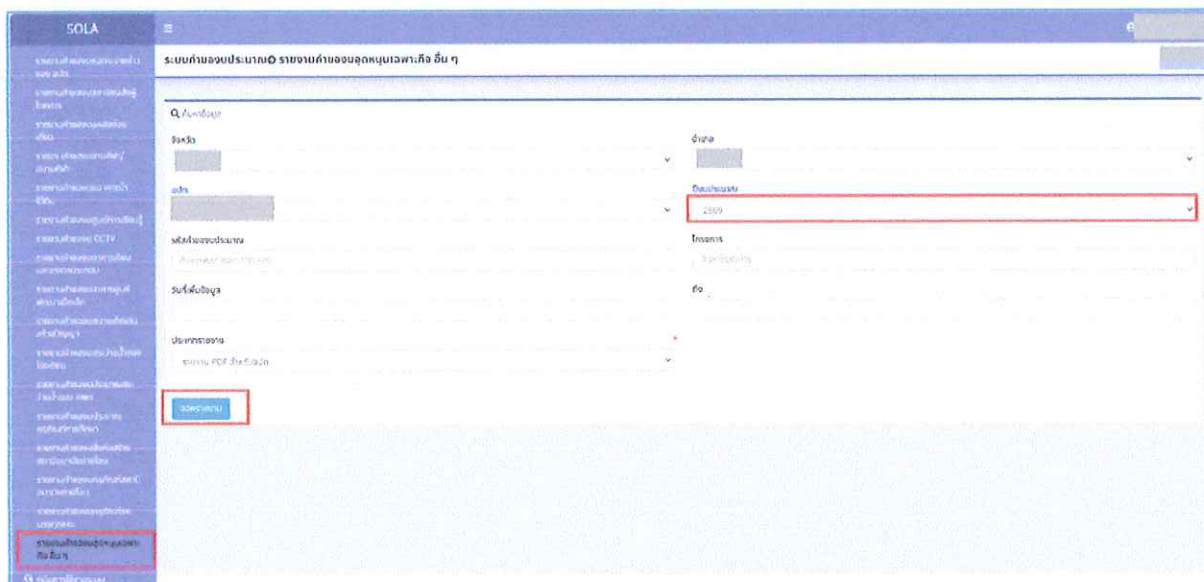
SOLA

ระบบคำขอ งบประมาณ⊙ รายงานคำขอ งบอุดหนุนเฉพาะกิจ อื่น ๆ

ค้นหาข้อมูล

จังหวัด

อำเภอ

อปท.

ปีงบประมาณ

2569

รหัสคำของบประมาณ

โครงการ

วันที่พิมพ์ข้อมูล

ถึง

ประเภทรายงาน

รายงาน PDF สำหรับอปท.

ออกรายงาน

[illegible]

รายงานคำขอ CCTV

รายงานคำของบอุดหนุนเฉพาะกิจ อื่น ๆ

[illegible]